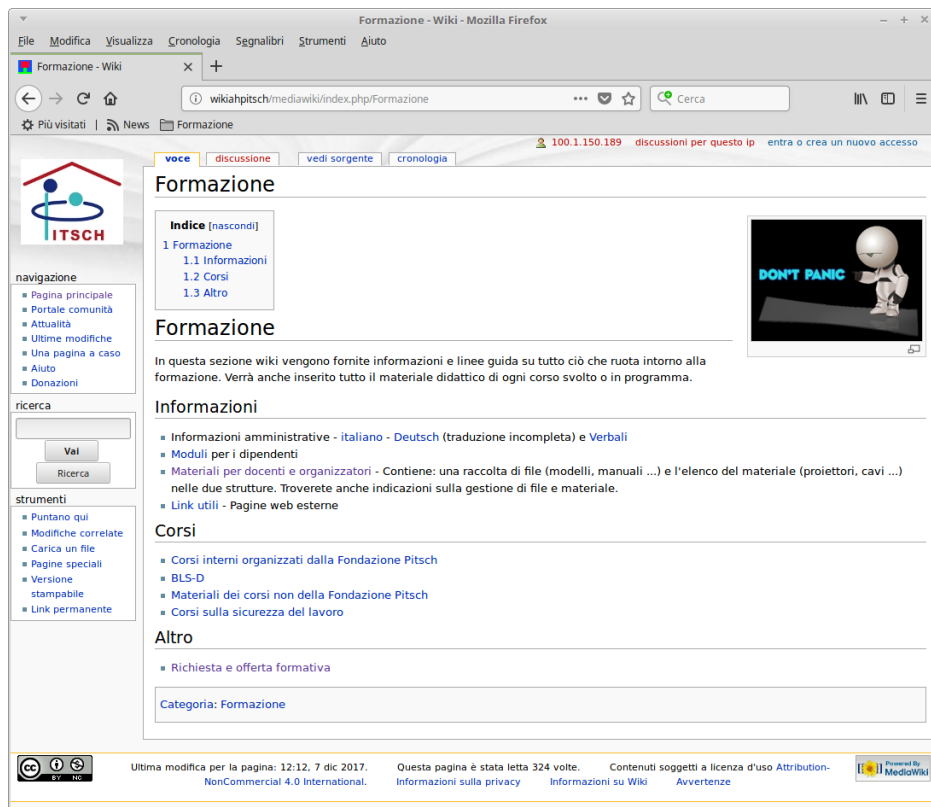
Formazione - Wiki - Mozilla Firefox

File Modifica Visualizza Cronologia Segnalibri Strumenti Aiuto

Formazione - Wiki ×   +

wikiahpitsch/mediawiki/index.php/Formazione ··· Cerca

Più visitati | News Formazione

100.1.150.189 discussioni per questo ip entra o crea un nuovo accesso

voce discussione vedi sorgente cronologia

ITSCH

navigazione
- Pagina principale
- Portale comunità
- Attualità
- Ultime modifiche
- Una pagina a caso
- Aiuto
- Donazioni

ricerca
Vai
Ricerca

strumenti
- Puntano qui
- Modifiche correlate
- Carica un file
- Pagine speciali
- Versione stampabile
- Link permanente

Formazione

Indice [nascondi]
1 Formazione
1.1 Informazioni
1.2 Corsi
1.3 Altro

DON'T PANIC

Formazione

In questa sezione wiki vengono fornite informazioni e linee guida su tutto ciò che ruota intorno alla formazione. Verrà anche inserito tutto il materiale didattico di ogni corso svolto o in programma.

Informazioni

- Informazioni amministrative - italiano - Deutsch (traduzione incompleta) e Verbali
- Moduli per i dipendenti
- Materiali per docenti e organizzatori - Contiene: una raccolta di file (modelli, manuali ...) e l'elenco del materiale (proiettori, cavi ...) nelle due strutture. Troverete anche indicazioni sulla gestione di file e materiale.
- Link utili - Pagine web esterne

Corsi

- Corsi interni organizzati dalla Fondazione Pitsch
- BLS-D
- Materiali dei corsi non della Fondazione Pitsch
- Corsi sulla sicurezza del lavoro

Altro

- Richiesta e offerta formativa

Categoria: Formazione

Ultima modifica per la pagina: 12:12, 7 dic 2017. Questa pagina è stata letta 324 volte. Contenuti soggetti a licenza d'uso Attribution-NonCommercial 4.0 International. Informazioni sulla privacy Informazioni su Wiki Avvertenze

Powered By MediaWiki